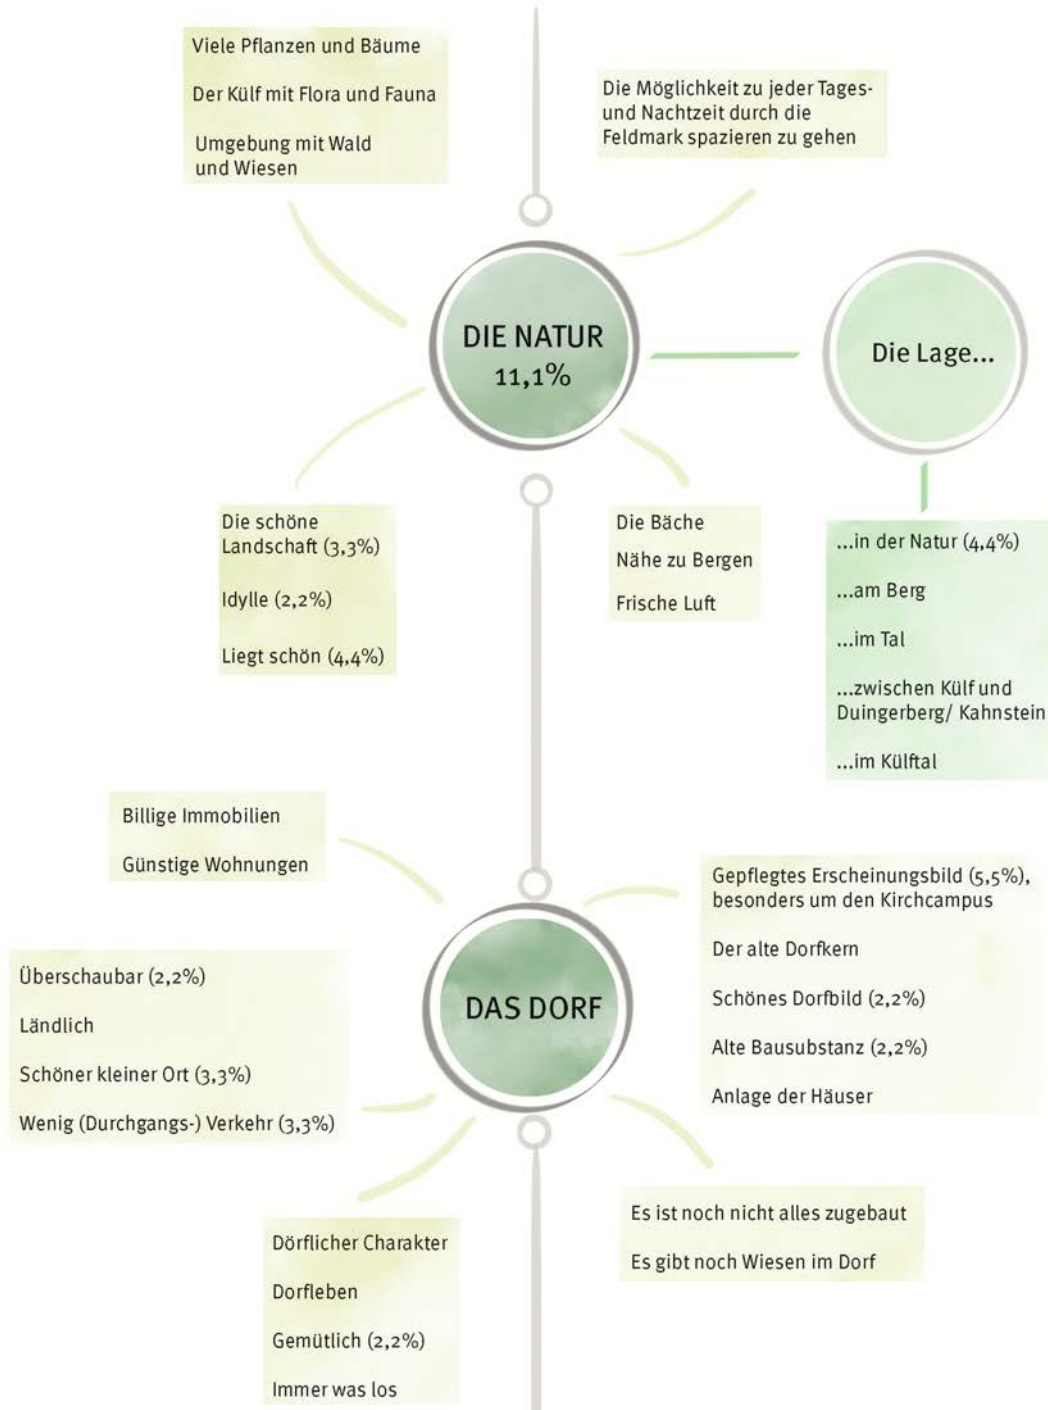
Viele Pflanzen und Bäume

Der Külf mit Flora und Fauna

Umgebung mit Wald und Wiesen

Die Möglichkeit zu jeder Tages- und Nachtzeit durch die Feldmark spazieren zu gehen

DIE NATUR
11,1%

Die Lage...

Die schöne Landschaft (3,3%)

Idylle (2,2%)

Liegt schön (4,4%)

Die Bäche

Nähe zu Bergen

Frische Luft

...in der Natur (4,4%)

...am Berg

...im Tal

...zwischen Külf und Duingerberg/ Kahnstein

...im Külftal

Billige Immobilien

Günstige Wohnungen

Gepflegtes Erscheinungsbild (5,5%), besonders um den Kirchcampus

Der alte Dorfkern

Schönes Dorfbild (2,2%)

Alte Bausubstanz (2,2%)

Anlage der Häuser

Überschaubar (2,2%)

Ländlich

Schöner kleiner Ort (3,3%)

Wenig (Durchgangs-) Verkehr (3,3%)

DAS DORF

Es ist noch nicht alles zugebaut

Es gibt noch Wiesen im Dorf

Dörflicher Charakter

Dorfleben

Gemütlich (2,2%)

Immer was los